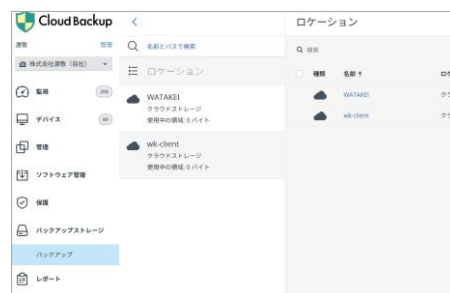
Cloud Backup

<

ロケーション

選択 管理

株式会社渡敬（自社）

Q 名前とパスで検索

ロケーション

監視 200

デバイス 90

管理

ソフトウェア管理

保護

バックアップストレージ

バックアップ

レポート

WATAKEI
クラウドストレージ
使用中の領域: 0 バイト

wk-client
クラウドストレージ
使用中の領域: 0 バイト

Q 検索

種類 名前 ↑ ロ

WATAKEI ク

wk-client ク